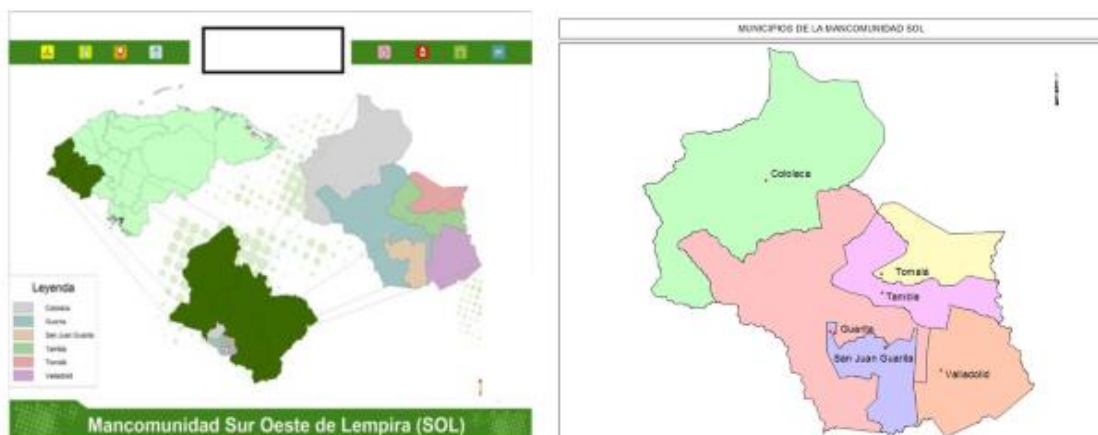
Leyenda
Cololaca
Guarita
San Juan Guarita
Tambla
Tomalá
Valladolid

Mancomunidad Sur Oeste de Lempira (SOL)

MUNICIPIOS DE LA MANCOMUNIDAD SOL

Cololaca
Tomalá
Tambla
Guarita
San Juan Guarita
Valladolid